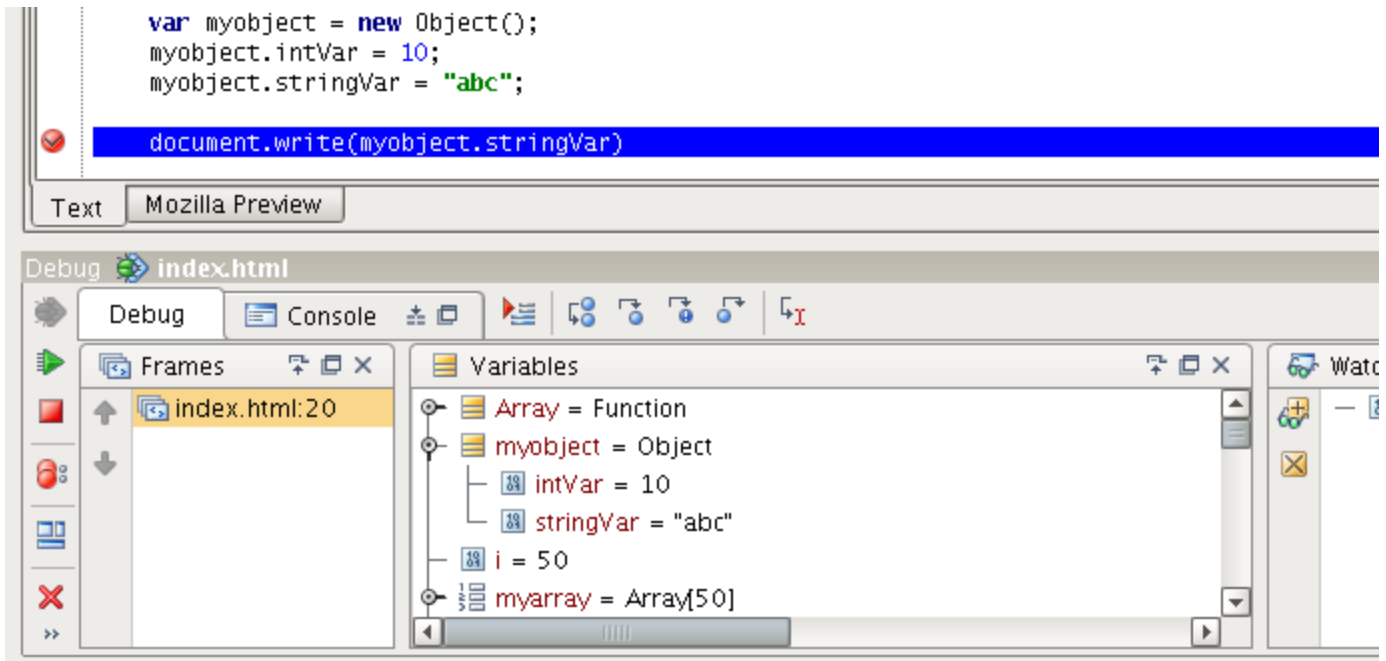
var myobject = new Object();
myobject.intVar = 10;
myobject.stringVar = "abc";

document.write(myobject.stringVar)

Text | Mozilla Preview

Debug index.html

Debug | Console

Frames

index.html:20

Variables

Array = Function
myobject = Object
intVar = 10
stringVar = "abc"
i = 50
myarray = Array[50]

Watc